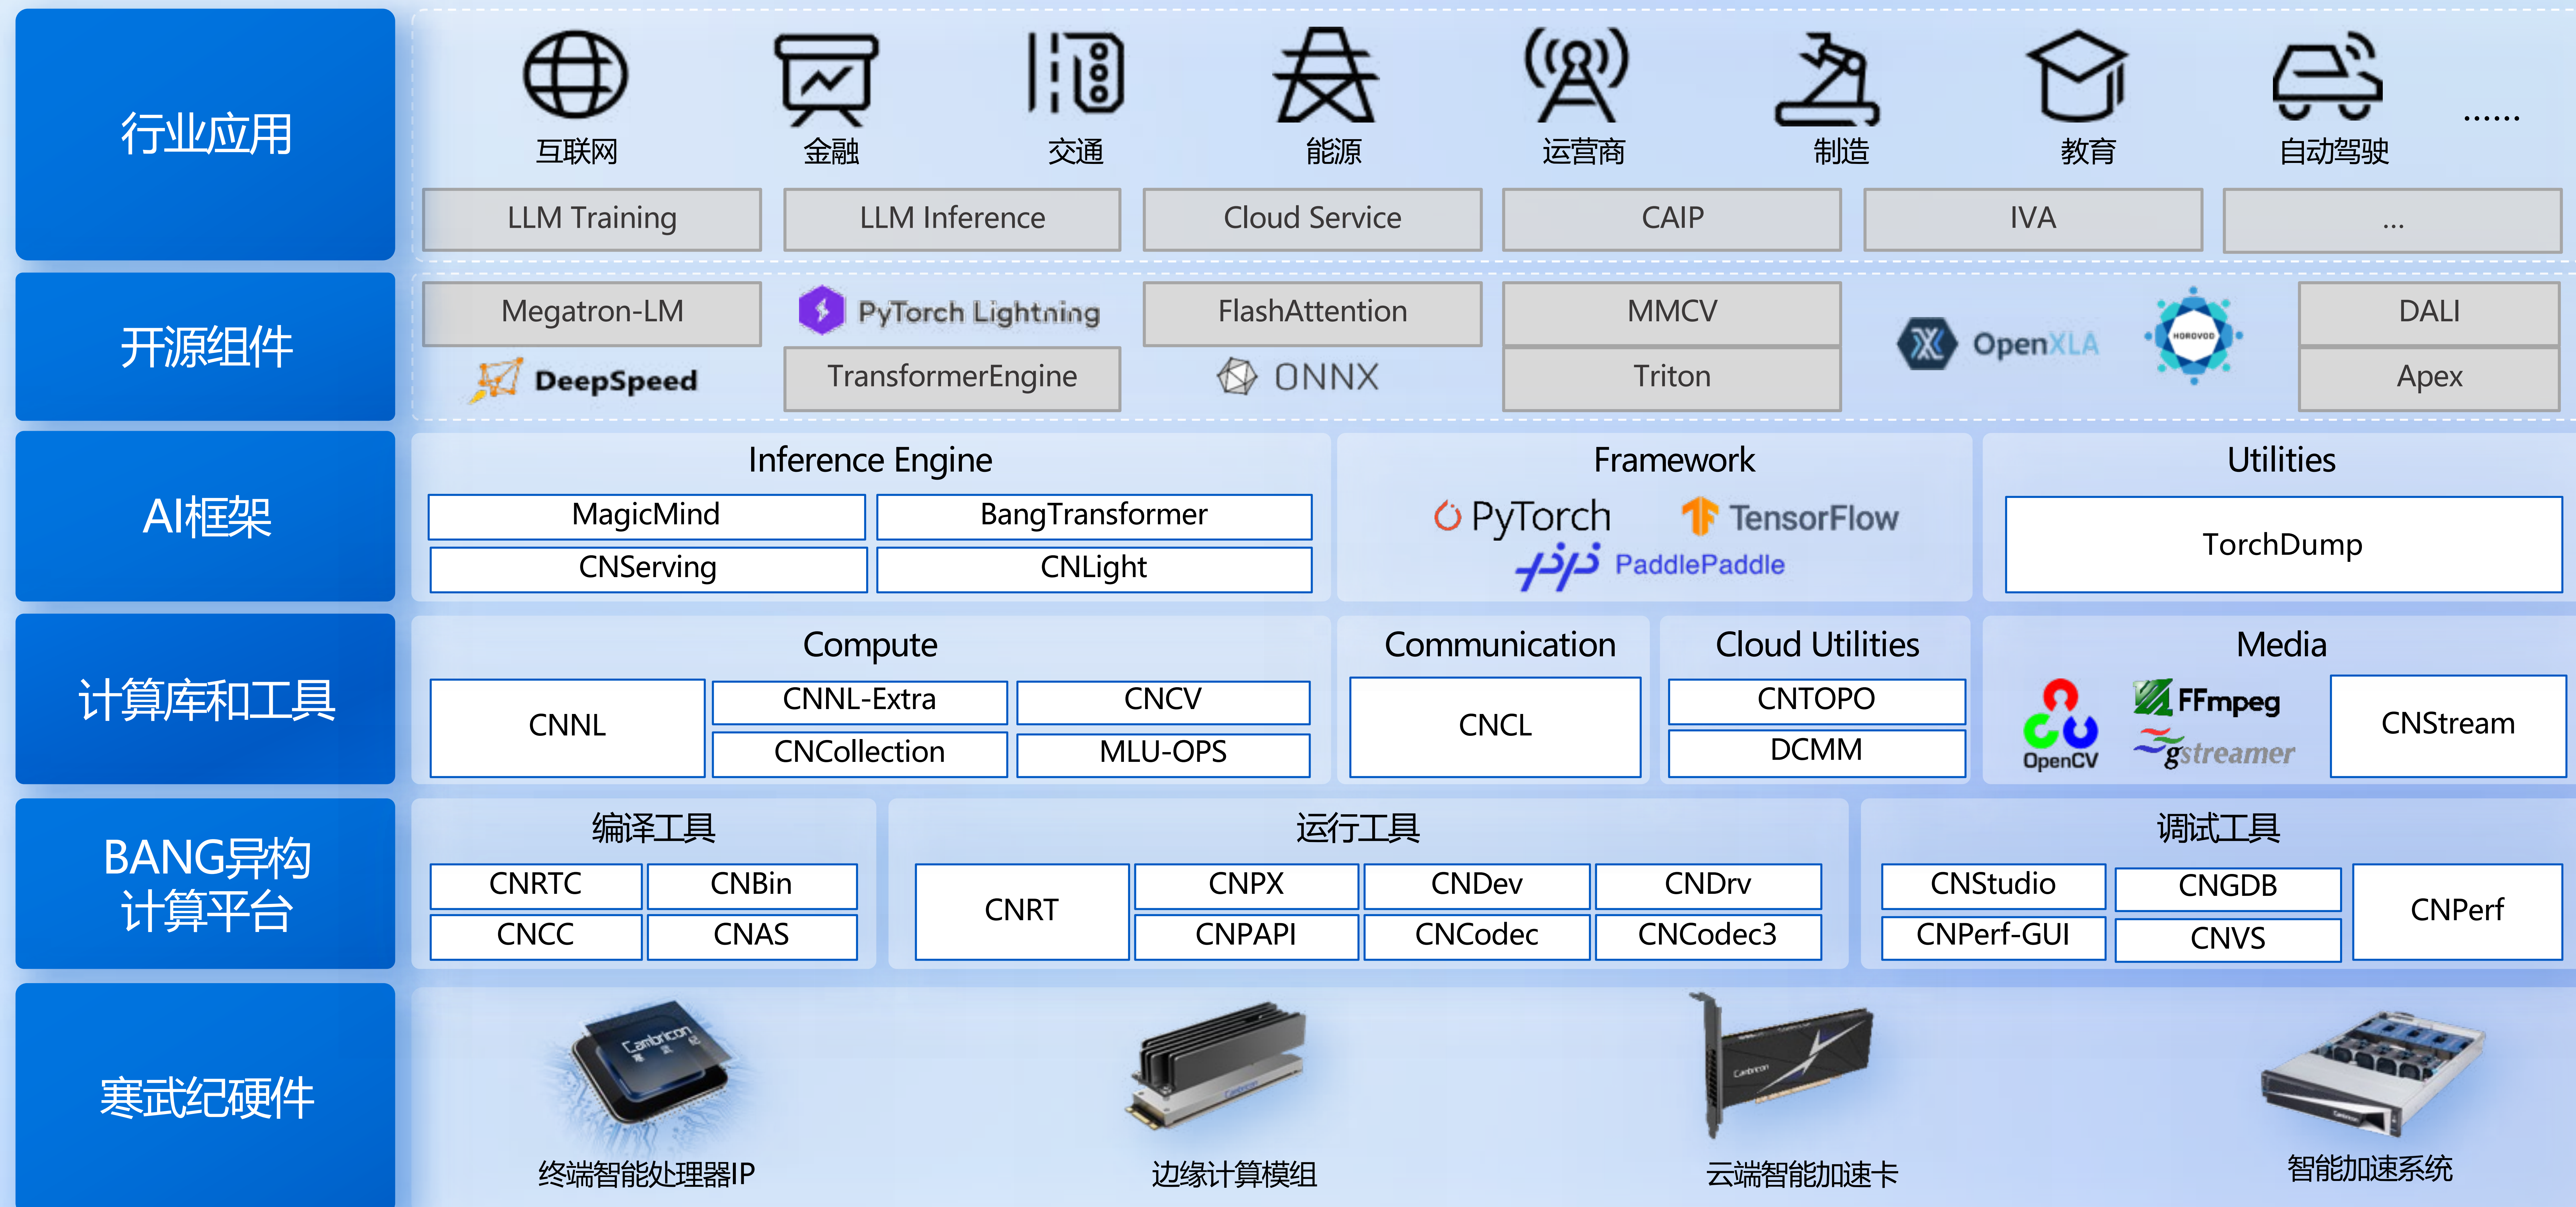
行业应用

互联网 金融 交通 能源 运营商 制造 教育 自动驾驶 ......

LLM Training | LLM Inference | Cloud Service | CAIP | IVA | ...

开源组件

Megatron-LM
DeepSpeed
PyTorch Lightning
TransformerEngine
FlashAttention
ONNX
MMCV
Triton
OpenXLA
HOROVOD
DALI
Apex

AI框架

Inference Engine
MagicMind | BangTransformer
CNServing | CNLight

Framework
PyTorch TensorFlow
PaddlePaddle

Utilities
TorchDump

计算库和工具

Compute
CNNL | CNNL-Extra | CNCV
CNCollection | MLU-OPS

Communication
CNCL

Cloud Utilities
CNTOPO
DCMM

Media
OpenCV FFmpeg gstreamer
CNStream

BANG异构计算平台

编译工具
CNRTC | CNBin
CNCC | CNAS

运行工具
CNRT | CNPX | CNDev | CNDrv
CNPAPI | CNCodec | CNCodec3

调试工具
CNStudio | CNGDB | CNPerf
CNPerf-GUI | CNVS

寒武纪硬件

Cambricon
终端智能处理器IP 边缘计算模组 云端智能加速卡 智能加速系统